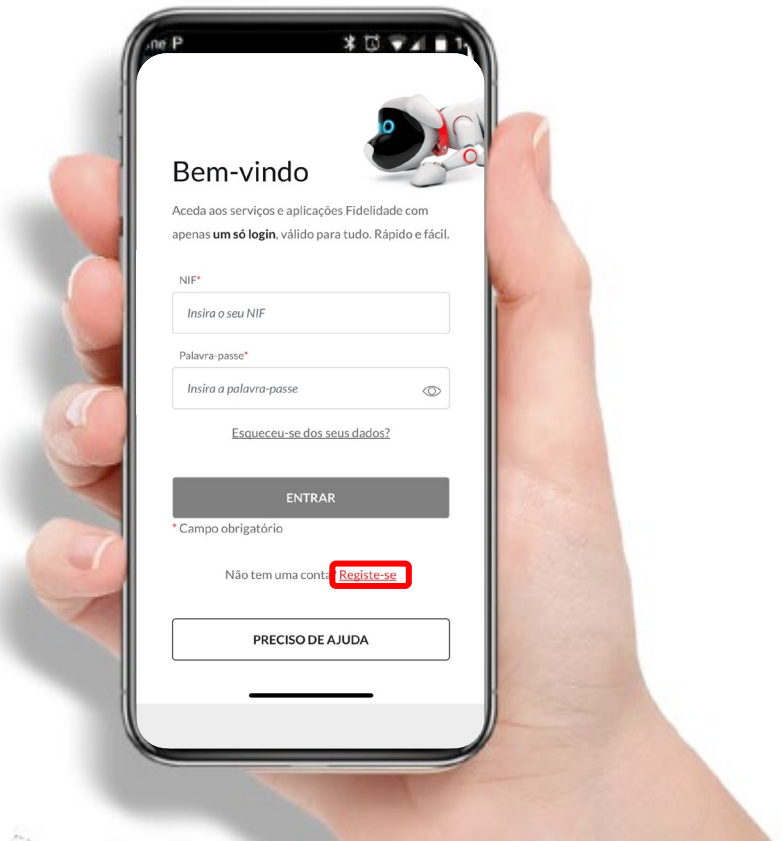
ne P

Bem-vindo

Aceda aos serviços e aplicações Fidelidade com apenas **um só login**, válido para tudo. Rápido e fácil.

NIF*

Insira o seu NIF

Palavra-passe*

Insira a palavra-passe

Esqueceu-se dos seus dados?

ENTRAR

* Campo obrigatório

Não tem uma conta Registe-se

PRECISO DE AJUDA